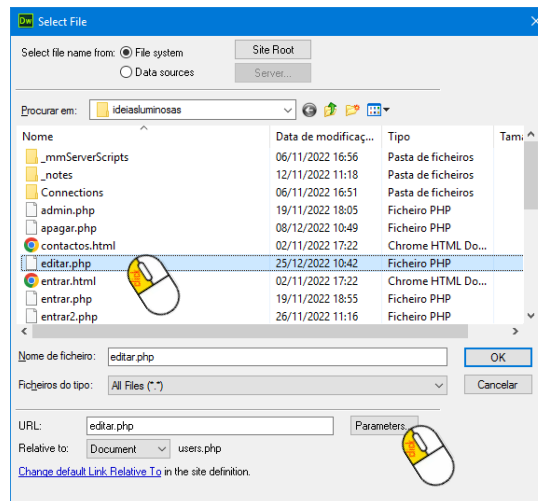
Dw Select File

Select file name from: File system
Data sources

Site Root
Server...

Procurar em: ideiasluminosas

| Nome | Data de modificaç... | Tipo | Tam |
|---|---|---|---|
| _mmServerScripts | 06/11/2022 16:56 | Pasta de ficheiros | |
| _notes | 12/11/2022 11:18 | Pasta de ficheiros | |
| Connections | 06/11/2022 16:51 | Pasta de ficheiros | |
| admin.php | 19/11/2022 18:05 | Ficheiro PHP | |
| apagar.php | 08/12/2022 10:49 | Ficheiro PHP | |
| contactos.html | 02/11/2022 17:22 | Chrome HTML Do... | |
| editar.php | 25/12/2022 10:42 | Ficheiro PHP | |
| entrar.html | 02/11/2022 17:22 | Chrome HTML Do... | |
| entrar.php | 19/11/2022 18:55 | Ficheiro PHP | |
| entrar2.php | 26/11/2022 11:16 | Ficheiro PHP | |

Nome de ficheiro: editar.php
OK

Ficheiros do tipo: All Files (*.*)
Cancelar

URL: editar.php
Parameters...

Relative to: Document users.php

Change default Link Relative To in the site definition.